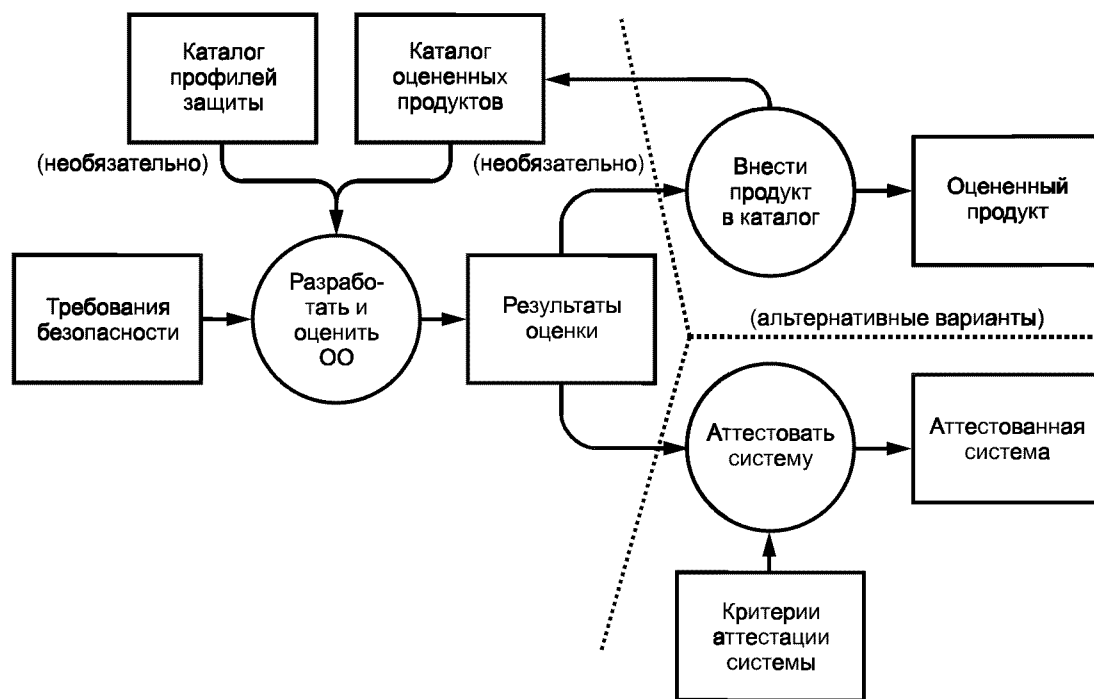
Каталог профилей защиты

Каталог оцененных продуктов

(необязательно)

(необязательно)

Внести продукт в каталог

Оцененный продукт

Требования безопасности

Разработать и оценить ОО

Результаты оценки

(альтернативные варианты)

Аттестовать систему

Аттестованная система

Критерии аттестации системы